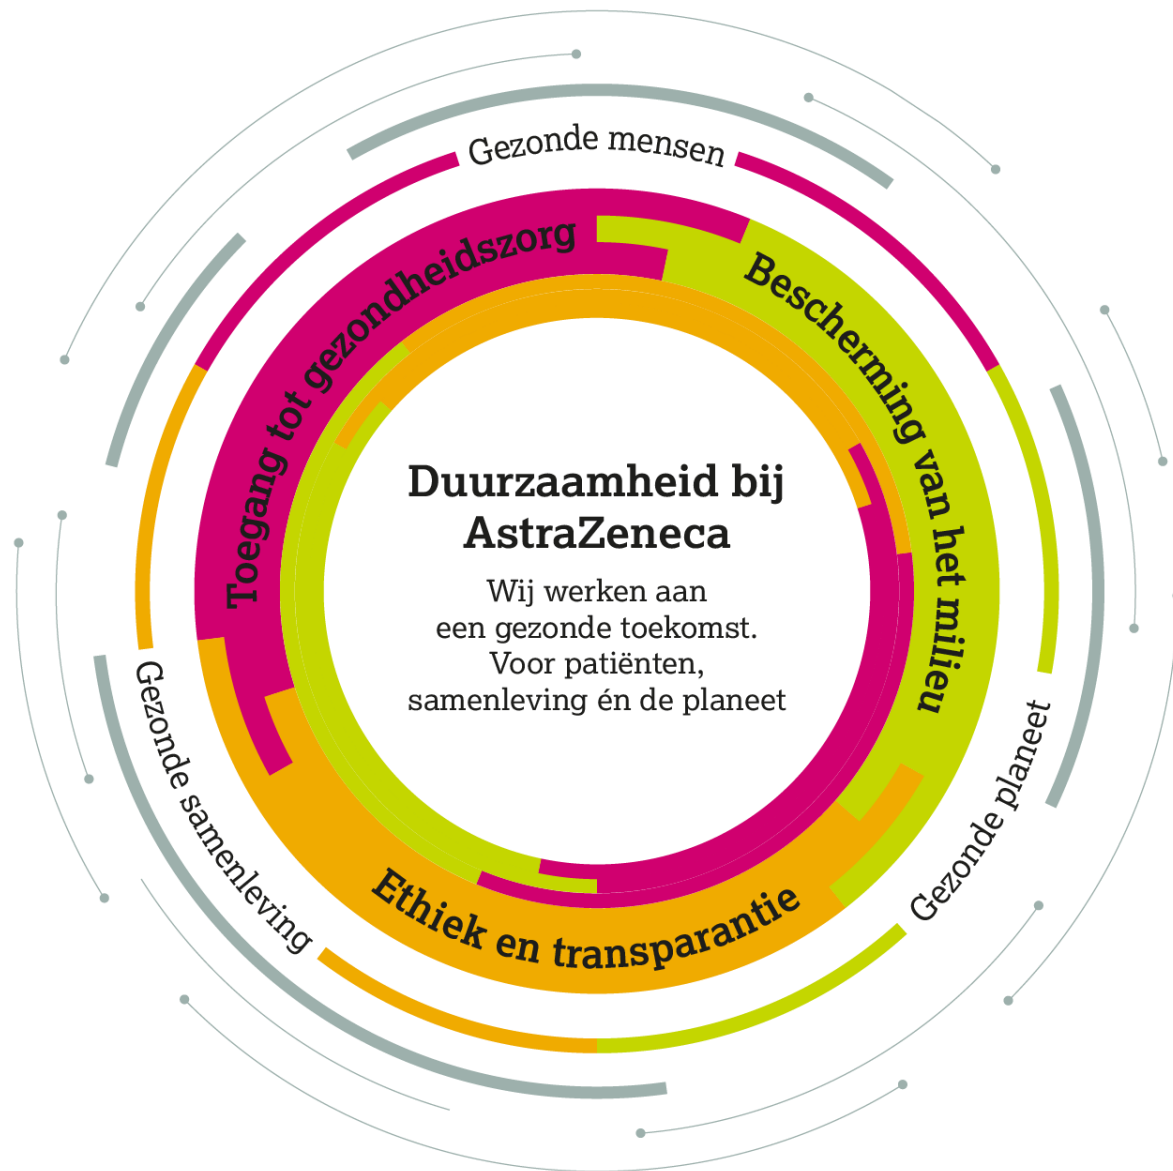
Gezonde mensen

Toegang tot gezondheidszorg

Bescherming van het milieu

Duurzaamheid bij AstraZeneca

Wij werken aan een gezonde toekomst. Voor patiënten, samenleving én de planeet

Gezonde samenleving

Ethiek en transparantie

Gezonde planeet